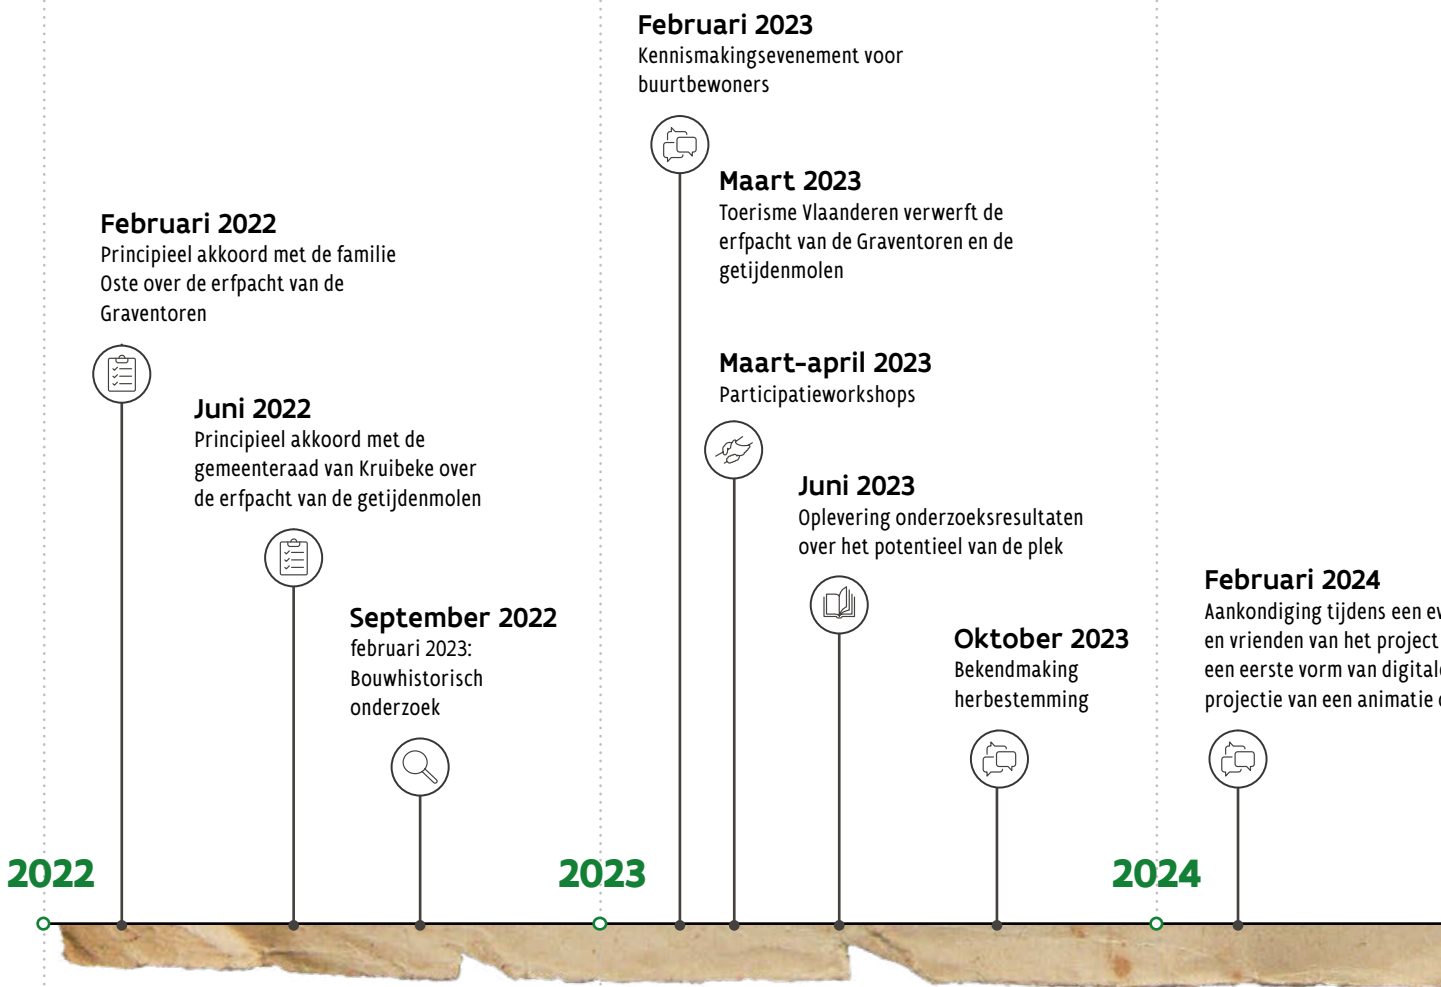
Februari 2023
Kennismakingsevenement voor buurtbewoners

Maart 2023
Toerisme Vlaanderen verwerft de erfpacht van de Graventoren en de getijdenmolen

Februari 2022
Principieel akkoord met de familie Oste over de erfpacht van de Graventoren

Maart-april 2023
Participatieworkshops

Juni 2022
Principieel akkoord met de gemeenteraad van Kruibeke over de erfpacht van de getijdenmolen

Juni 2023
Oplevering onderzoeksresultaten over het potentieel van de plek

Februari 2024
Aankondiging tijdens een ev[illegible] en vrienden van het project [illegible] een eerste vorm van digital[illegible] projectie van een animatie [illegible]

September 2022
februari 2023: Bouwhistorisch onderzoek

Oktober 2023
Bekendmaking herbestemming

2022

2023

2024